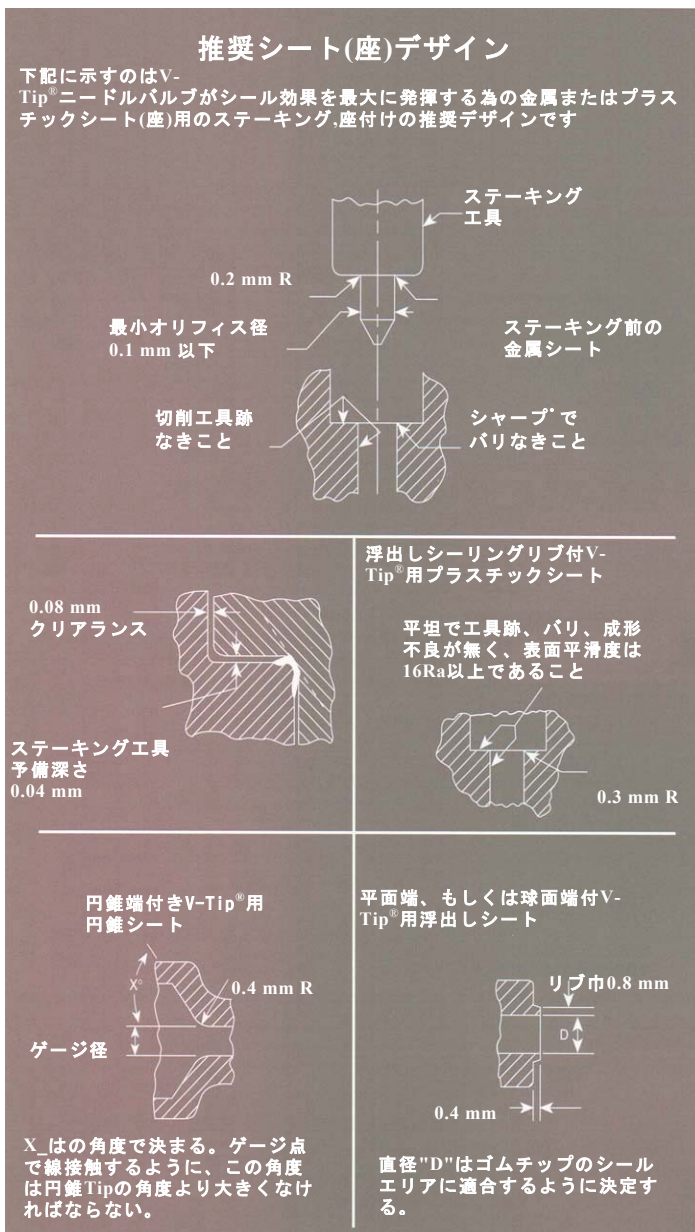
推奨シート(座)デザイン

下記に示すのはV-Tip®ニードルバルブがシール効果を最大に発揮する為の金属またはプラスチックシート(座)用のステーキング,座付けの推奨デザインです

ステーキング工具

0.2 mm R

最小オリフィス径 0.1 mm 以下

ステーキング前の金属シート

切削工具跡なきこと

シャープでバリなきこと

浮出しシーリングリブ付V-Tip®用プラスチックシート

0.08 mm クリアランス

平坦で工具跡、バリ、成形不良が無く、表面平滑度は16Ra以上であること

ステーキング工具予備深さ 0.04 mm

0.3 mm R

円錐端付きV-Tip®用円錐シート

X°

0.4 mm R

ゲージ径

平面端、もしくは球面端付V-Tip®用浮出しシート

リブ巾0.8 mm

D

0.4 mm

X_はの角度で決まる。ゲージ点で線接触するように、この角度は円錐Tipの角度より大きくなければならない。

直径"D"はゴムチップのシールエリアに適合するように決定する。